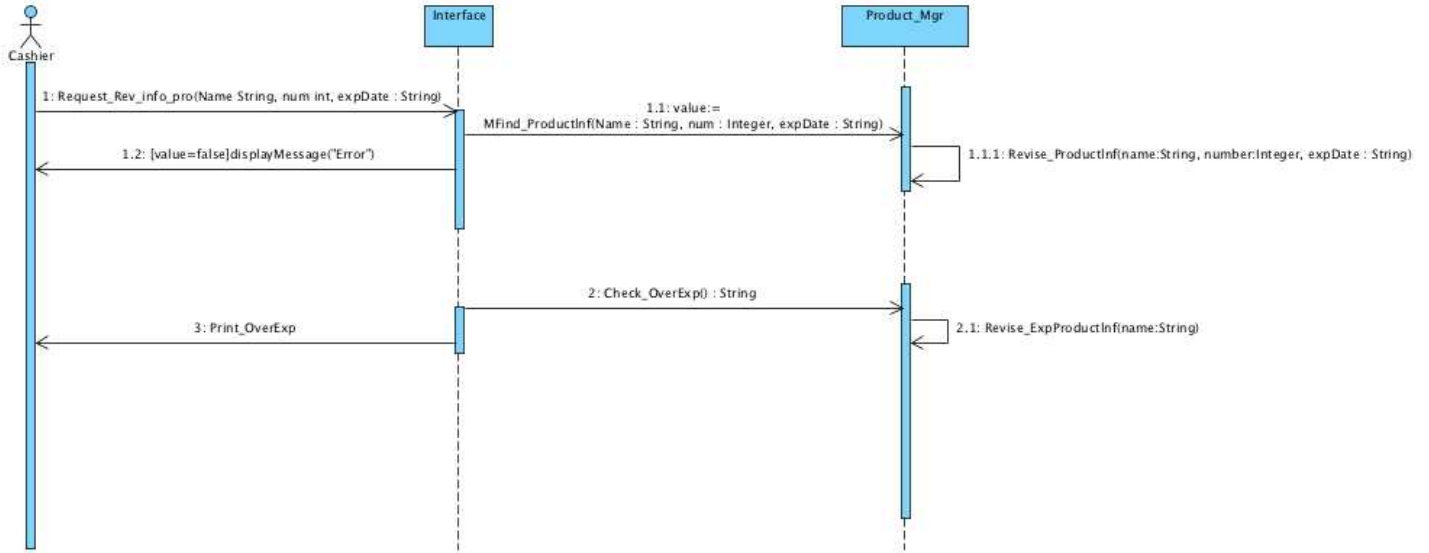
Cashier

Interface

Product_Mgr

1: Request_Rev_info_pro(Name String, num int, expDate : String)

1.1: value:= MFind_ProductInf(Name : String, num : Integer, expDate : String)

1.1.1: Revise_ProductInf(name:String, number:Integer, expDate : String)

1.2: [value=false]displayMessage("Error")

2: Check_OverExp() : String

2.1: Revise_ExpProductInf(name:String)

3: Print_OverExp